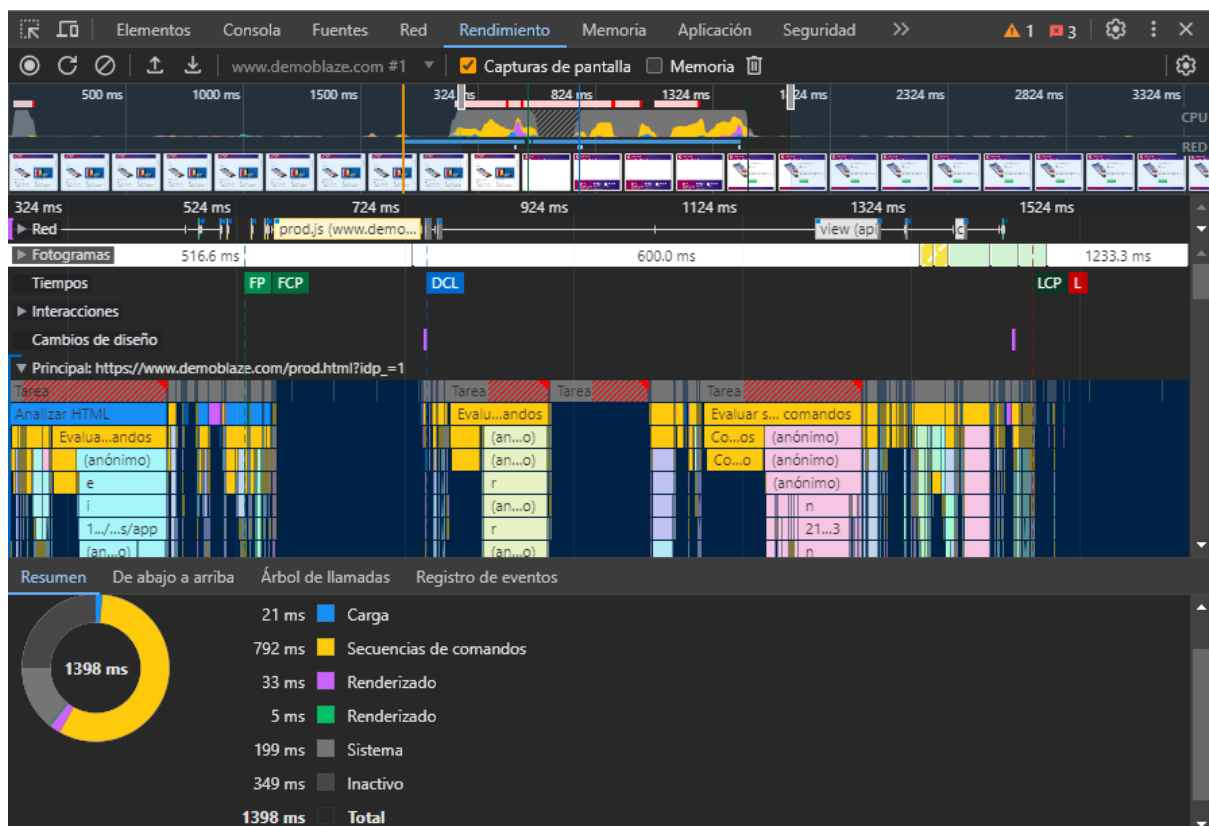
Elementos Consola Fuentes Red Rendimiento Memoria Aplicación Seguridad ≫ ⚠ 1 3 ⚙ ⋮ ✕

www.demoblaze.com #1 Capturas de pantalla Memoria

500 ms 1000 ms 1500 ms 324 ms 824 ms 1324 ms 1824 ms 2324 ms 2824 ms 3324 ms CPU RED

324 ms 524 ms 724 ms 924 ms 1124 ms 1324 ms 1524 ms

▶ Red prod.js (www.demo... view (api c

▶ Fotogramas 516.6 ms 600.0 ms 1233.3 ms

Tiempos FP FCP DCL LCP L

▶ Interacciones

Cambios de diseño

▼ Principal: https://www.demoblaze.com/prod.html?idp_=1

Tarea Tarea Tarea Tarea

Analizar HTML Evalu...andos Evaluar s... comandos

Evalua...andos (an...o) Co...os (anónimo)

(anónimo) (an...o) Co...o (anónimo)

e r (anónimo)

i (an...o) n

1.../...s/app r 21...3

(an...o) (an...o) n

Resumen De abajo a arriba Árbol de llamadas Registro de eventos

1398 ms

21 ms Carga
792 ms Secuencias de comandos
33 ms Renderizado
5 ms Renderizado
199 ms Sistema
349 ms Inactivo
1398 ms Total